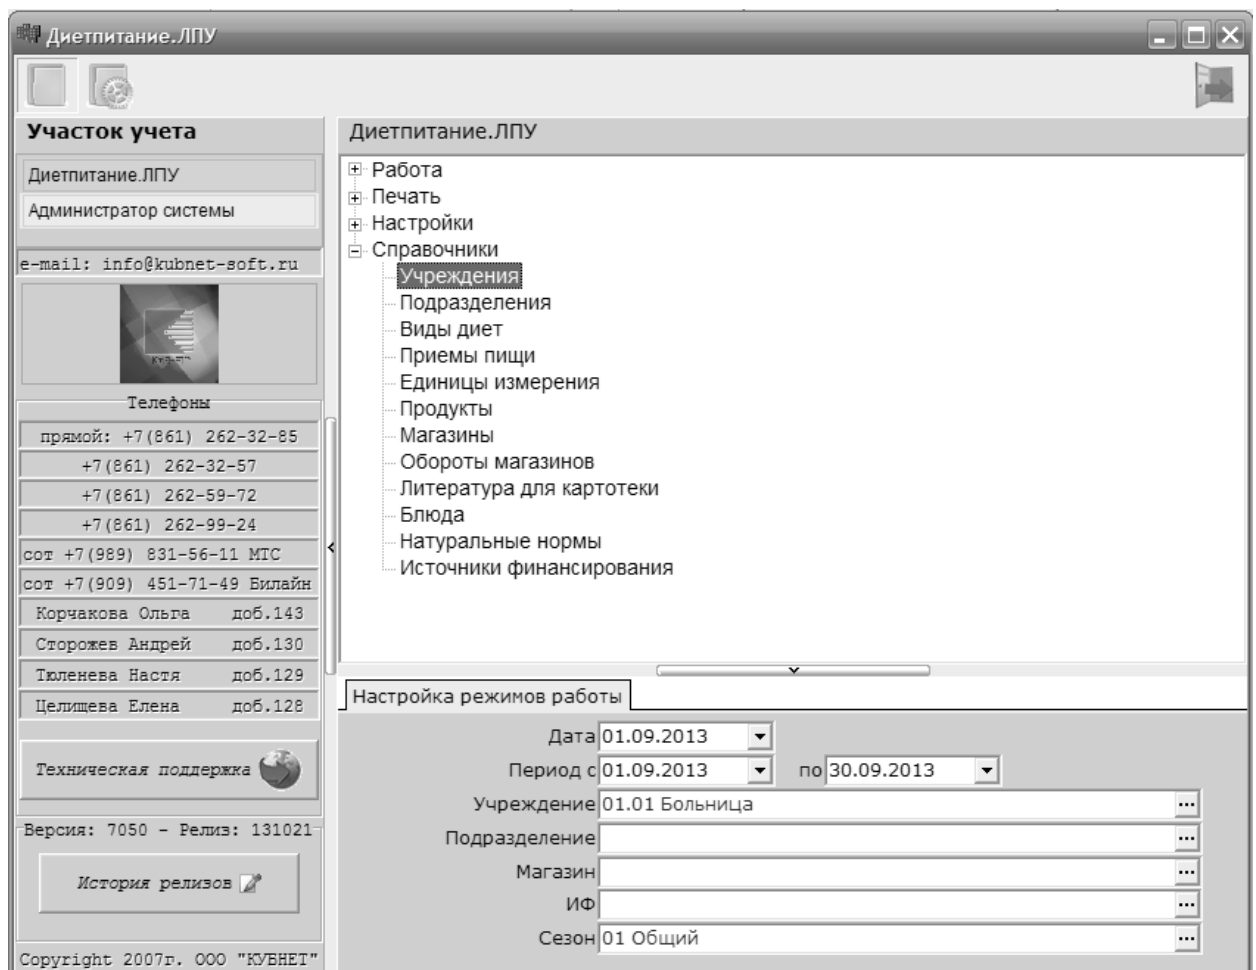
Диетпитание.ЛПУ

Участок учета

Диетпитание.ЛПУ

Администратор системы

e-mail: info@kubnet-soft.ru

Телефоны

прямой: +7(861) 262-32-85

+7(861) 262-32-57

+7(861) 262-59-72

+7(861) 262-99-24

сот +7(989) 831-56-11 МТС

сот +7(909) 451-71-49 Билайн

Корчакова Ольга доб.143

Сторожев Андрей доб.130

Тюленева Настя доб.129

Целищева Елена доб.128

Техническая поддержка

Версия: 7050 - Релиз: 131021

История релизов

Copyright 2007г. ООО "КУБНЕТ"

Диетпитание.ЛПУ

Работа
Печать
Настройки
Справочники
Учреждения
Подразделения
Виды диет
Приемы пищи
Единицы измерения
Продукты
Магазины
Обороты магазинов
Литература для картотеки
Блюда
Натуральные нормы
Источники финансирования

Настройка режимов работы

Дата 01.09.2013
Период с 01.09.2013 по 30.09.2013
Учреждение 01.01 Больница
Подразделение
Магазин
ИФ
Сезон 01 Общий